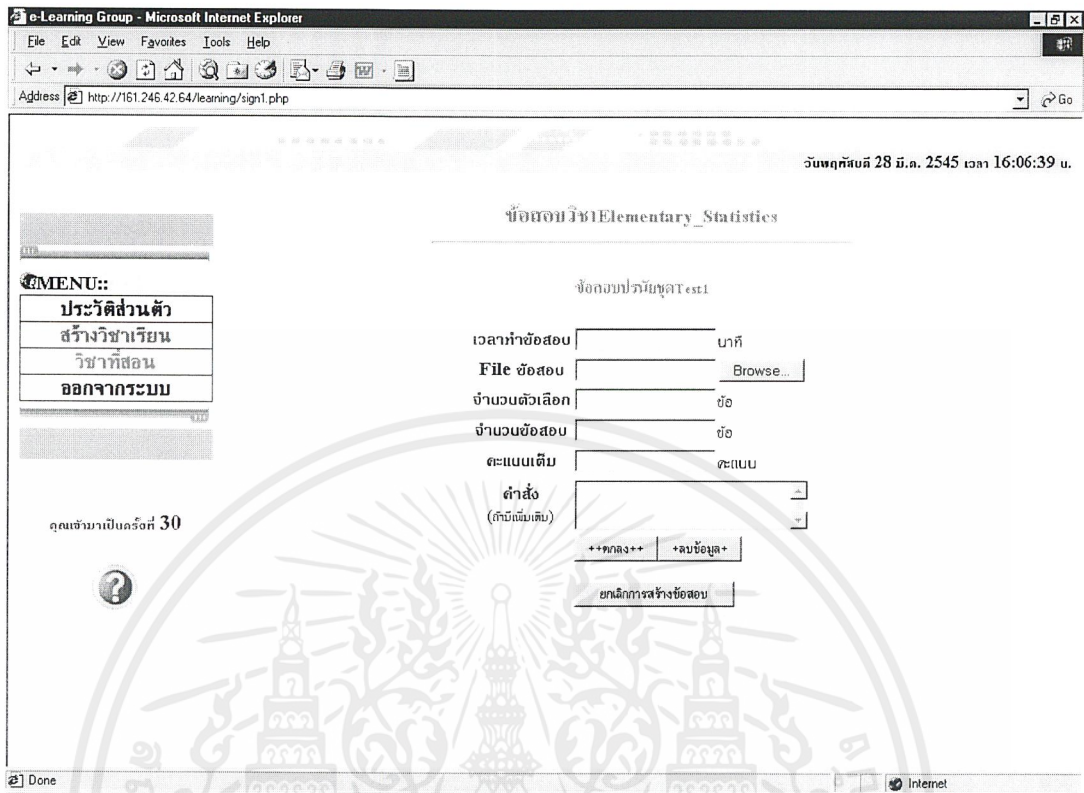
e-Learning Group - Microsoft Internet Explorer

File Edit View Favorites Tools Help

Address http://161.246.42.64/learning/sign1.php

Go

วันพฤหัสบดี 28 มี.ค. 2545 เวลา 16:06:39 น.

ข้อสอบวิชาElementary_Statistics

MENU::

ประวัติส่วนตัว

สร้างวิชาเรียน

วิชาที่สอน

ออกจากระบบ

ข้อสอบปรนัยชุดTest1

เวลาทำข้อสอบ นาที

File ข้อสอบ Browse...

จำนวนตัวเลือก ข้อ

จำนวนข้อสอบ ข้อ

คะแนนเต็ม คะแนน

คำสั่ง (ถ้ามีเพิ่มเติม)

คุณเข้ามาเป็นครั้งที่ 30

++ตกลง++ +ลบข้อมูล+

ยกเลิกการสร้างข้อสอบ

Done

Internet